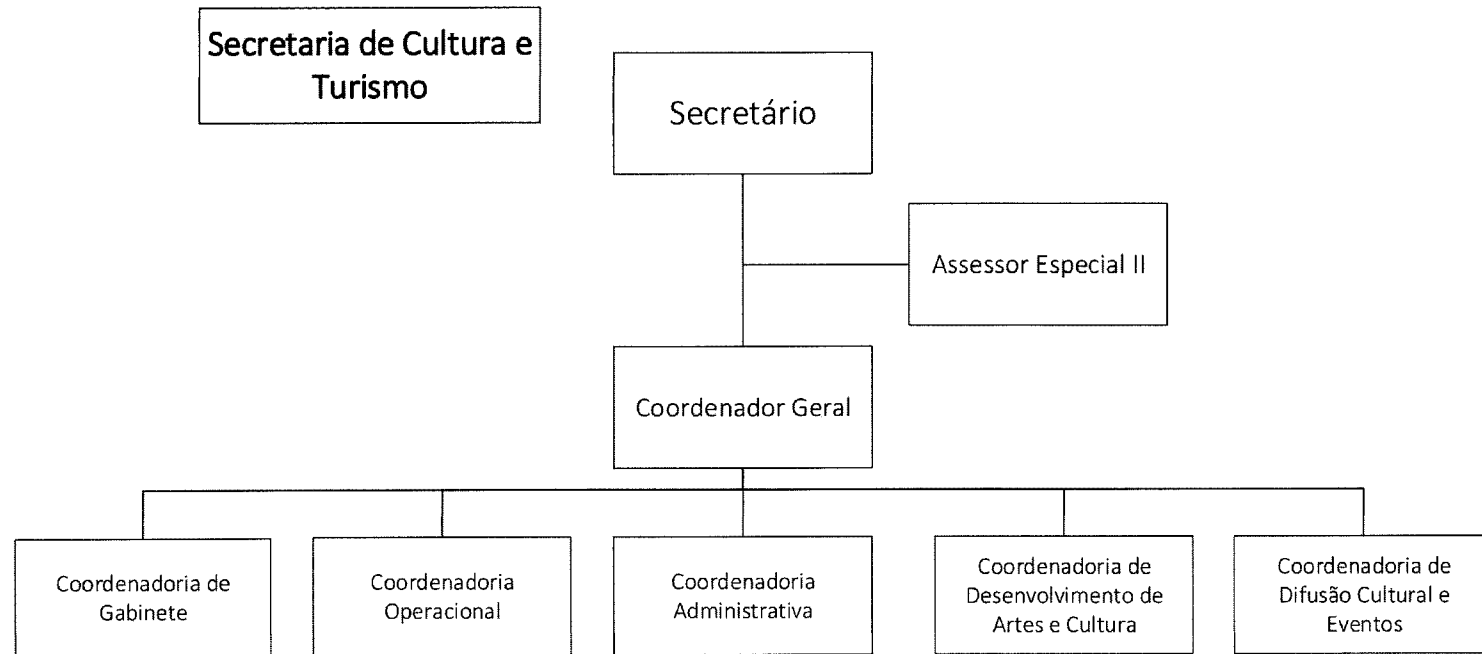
Secretaria de Cultura e Turismo

Secretário

Assessor Especial II

Coordenador Geral

Coordenadoria de Gabinete

Coordenadoria Operacional

Coordenadoria Administrativa

Coordenadoria de Desenvolvimento de Artes e Cultura

Coordenadoria de Difusão Cultural e Eventos